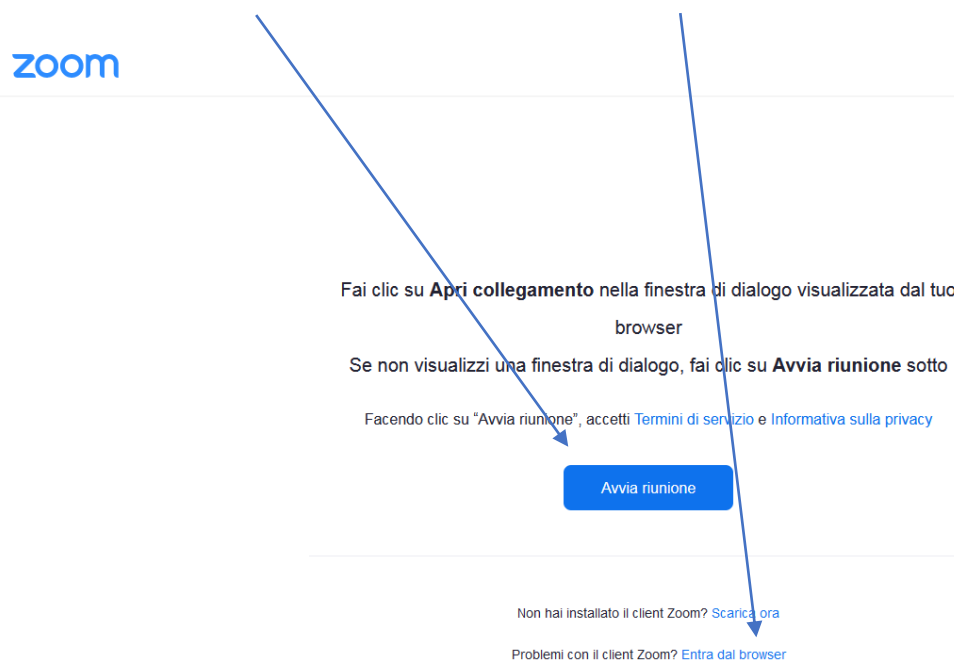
zoom

Fai clic su **Apri collegamento** nella finestra di dialogo visualizzata dal tuo browser

Se non visualizzi una finestra di dialogo, fai clic su **Avvia riunione** sotto

Facendo clic su "Avvia riunione", accetti Termini di servizio e Informativa sulla privacy

Avvia riunione

Non hai installato il client Zoom? Scarica ora

Problemi con il client Zoom? Entra dal browser